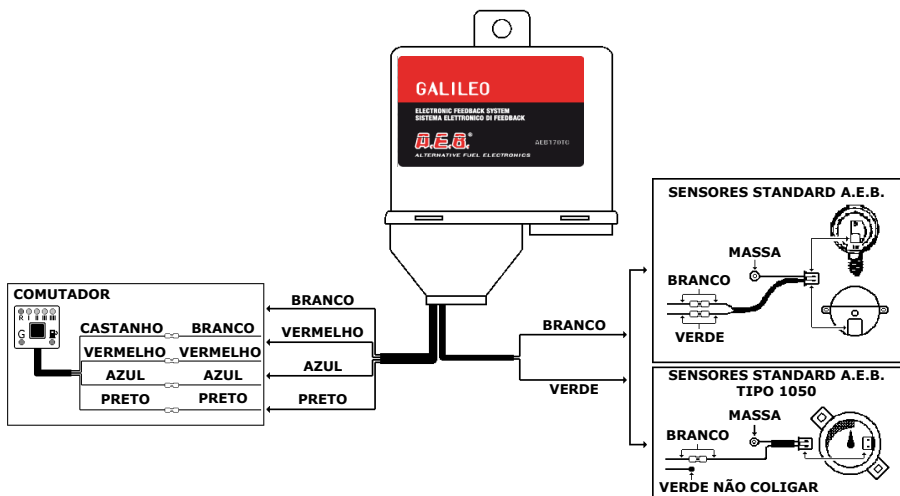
GALILEO
ELECTRONIC FEEDBACK SYSTEM
SISTEMA ELETTRONICO DI FEEDBACK
A.E.B.®
ALTERNATIVE FUEL ELECTRONICS
AEB170(?)

COMUTADOR
R
G
CASTANHO BRANCO
VERMELHO VERMELHO
AZUL AZUL
PRETO PRETO

BRANCO
VERMELHO
AZUL
PRETO

BRANCO
VERDE

SENSORES STANDARD A.E.B.
MASSA
BRANCO
VERDE

SENSORES STANDARD A.E.B. TIPO 1050
MASSA
BRANCO
VERDE NÃO COLIGAR